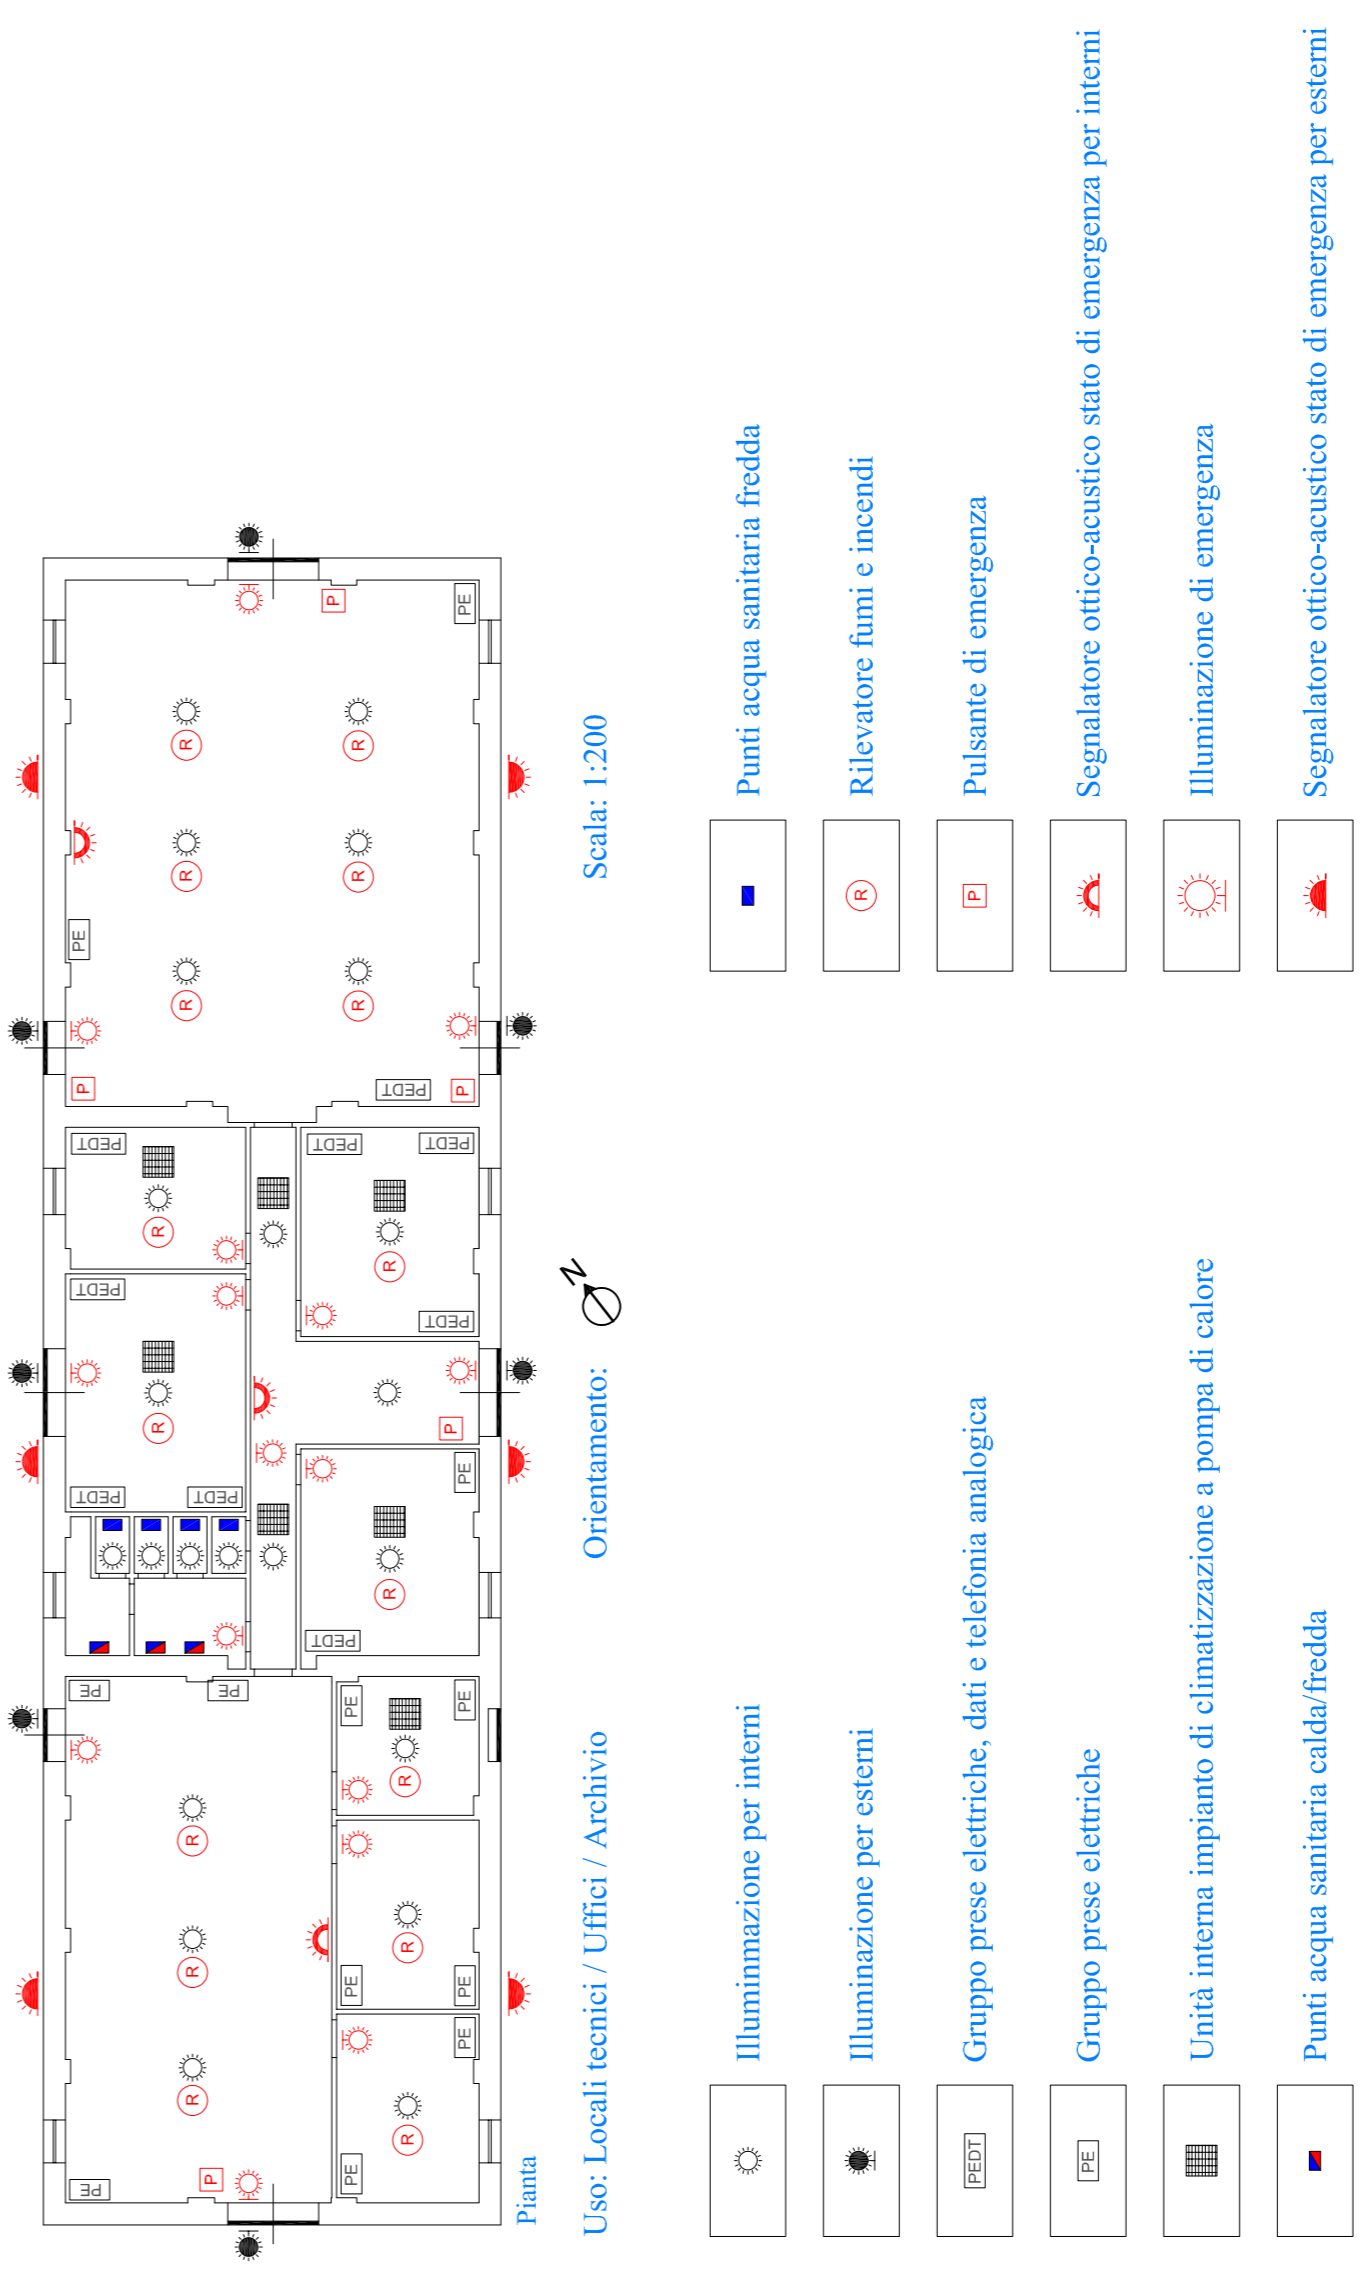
Pianta

Uso: Locali tecnici / Uffici / Archivio

Orientamento:

N

Scala: 1:200

PE
P
R
PEDT

Illuminmazione per interni

Illuminazione per esterni

Gruppo prese elettriche, dati e telefonia analogica

Gruppo prese elettriche

Unità interna impianto di climatizzazione a pompa di calore

Punti acqua sanitaria calda/fredda

Punti acqua sanitaria fredda

Rilevatore fumi e incendi

Pulsante di emergenza

Segnalatore ottico-acustico stato di emergenza per interni

Illuminazione di emergenza

Segnalatore ottico-acustico stato di emergenza per esterni